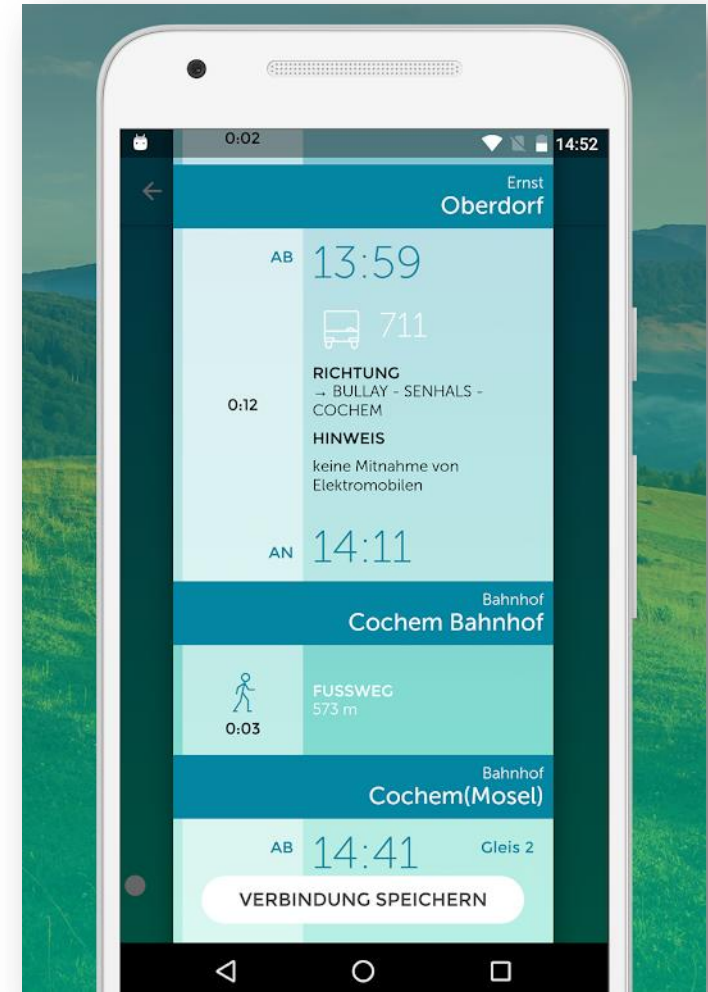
0:02

14:52

Ernst
Oberdorf

AB 13:59

711

0:12

RICHTUNG
→ BULLAY - SENHALS - COCHEM

HINWEIS

keine Mitnahme von Elektromobilen

AN 14:11

Bahnhof
Cochem Bahnhof

0:03

FUSSWEG
573 m

Bahnhof
Cochem(Mosel)

AB 14:41 Gleis 2

VERBINDUNG SPEICHERN